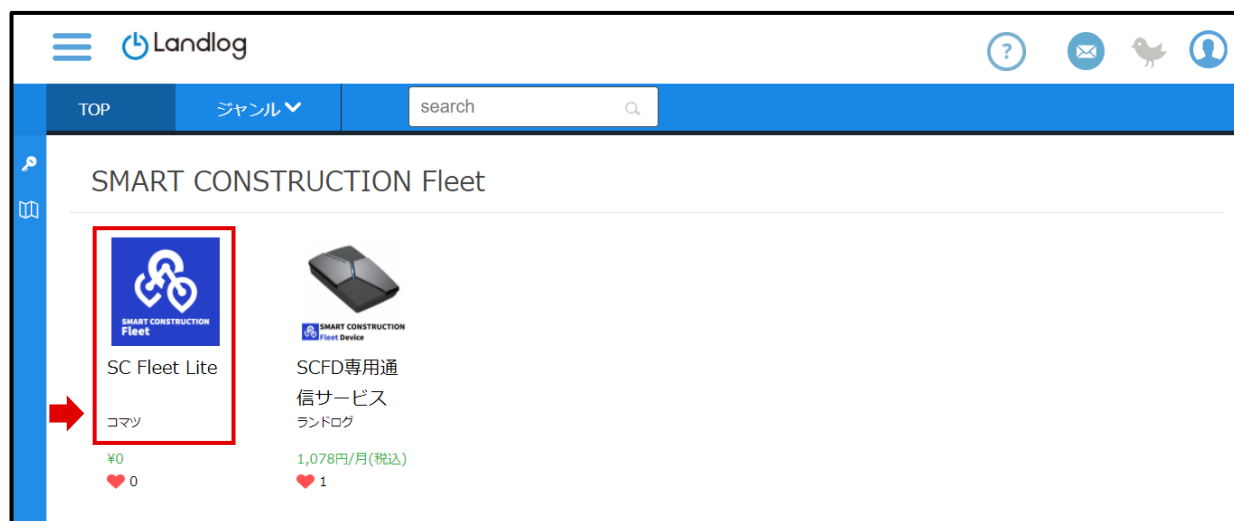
Landlog

?

TOP ジャンル search

SMART CONSTRUCTION Fleet

SMART CONSTRUCTION Fleet

SC Fleet Lite

コマツ

¥0

0

SMART CONSTRUCTION Fleet Device

SCFD専用通信サービス

ランドログ

1,078円/月(税込)

1